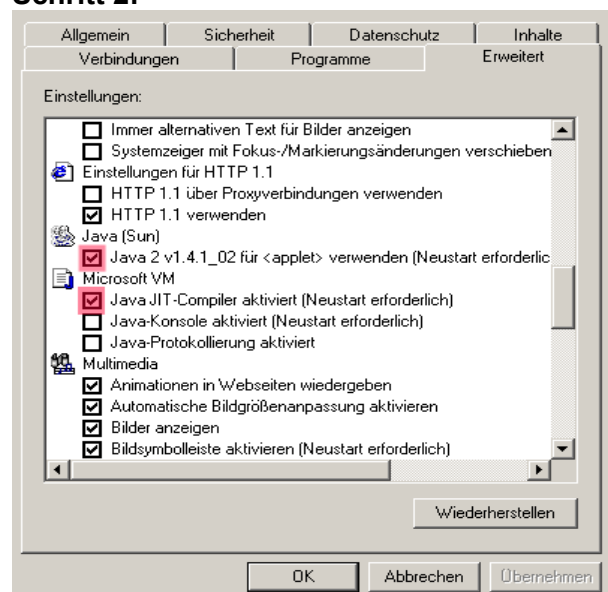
Schritt 2:

Allgemein | Sicherheit | Datenschutz | Inhalte
Verbindungen | Programme | Erweitert

Einstellungen:

Immer alternativen Text für Bilder anzeigen
Systemzeiger mit Fokus-/Markierungsänderungen verschieben
Einstellungen für HTTP 1.1
HTTP 1.1 über Proxyverbindungen verwenden
HTTP 1.1 verwenden
Java (Sun)
Java 2 v1.4.1_02 für <applet> verwenden (Neustart erforderlic
Microsoft VM
Java JIT-Compiler aktiviert (Neustart erforderlich)
Java-Konsole aktiviert (Neustart erforderlich)
Java-Protokollierung aktiviert
Multimedia
Animationen in Webseiten wiedergeben
Automatische Bildgrößenanpassung aktivieren
Bilder anzeigen
Bildsymbolleiste aktivieren (Neustart erforderlich)

Wiederherstellen

OK | Abbrechen | Übernehmen